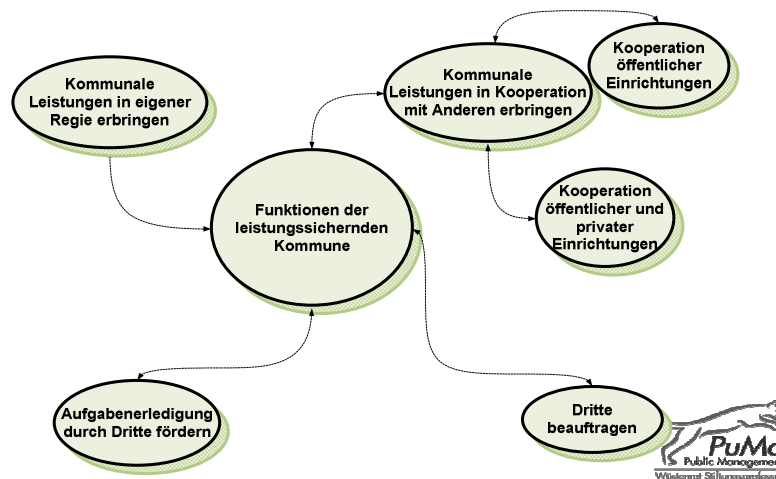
Kommunale Leistungen in eigener Regie erbringen

Kommunale Leistungen in Kooperation mit Anderen erbringen

Kooperation öffentlicher Einrichtungen

Kooperation öffentlicher und privater Einrichtungen

Funktionen der leistungssichernden Kommune

Aufgabenerledigung durch Dritte fördern

Dritte beauftragen

PuMa
Public Managemen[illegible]
Wissen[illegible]